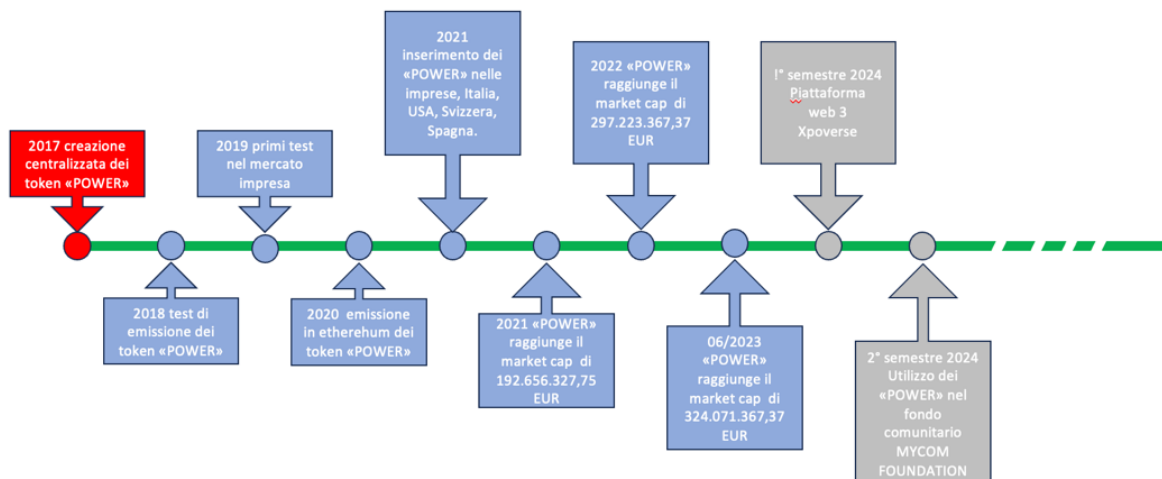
2017 creazione centralizzata dei token «POWER»

2018 test di emissione dei token «POWER»

2019 primi test nel mercato impresa

2020 emissione in etherehum dei token «POWER»

2021 inserimento dei «POWER» nelle imprese, Italia, USA, Svizzera, Spagna.

2021 «POWER» raggiunge il market cap di 192.656.327,75 EUR

2022 «POWER» raggiunge il market cap di 297.223.367,37 EUR

06/2023 «POWER» raggiunge il market cap di 324.071.367,37 EUR

I° semestre 2024 Piattaforma web 3 Xpoverse

2° semestre 2024 Utilizzo dei «POWER» nel fondo comunitario MYCOM FOUNDATION